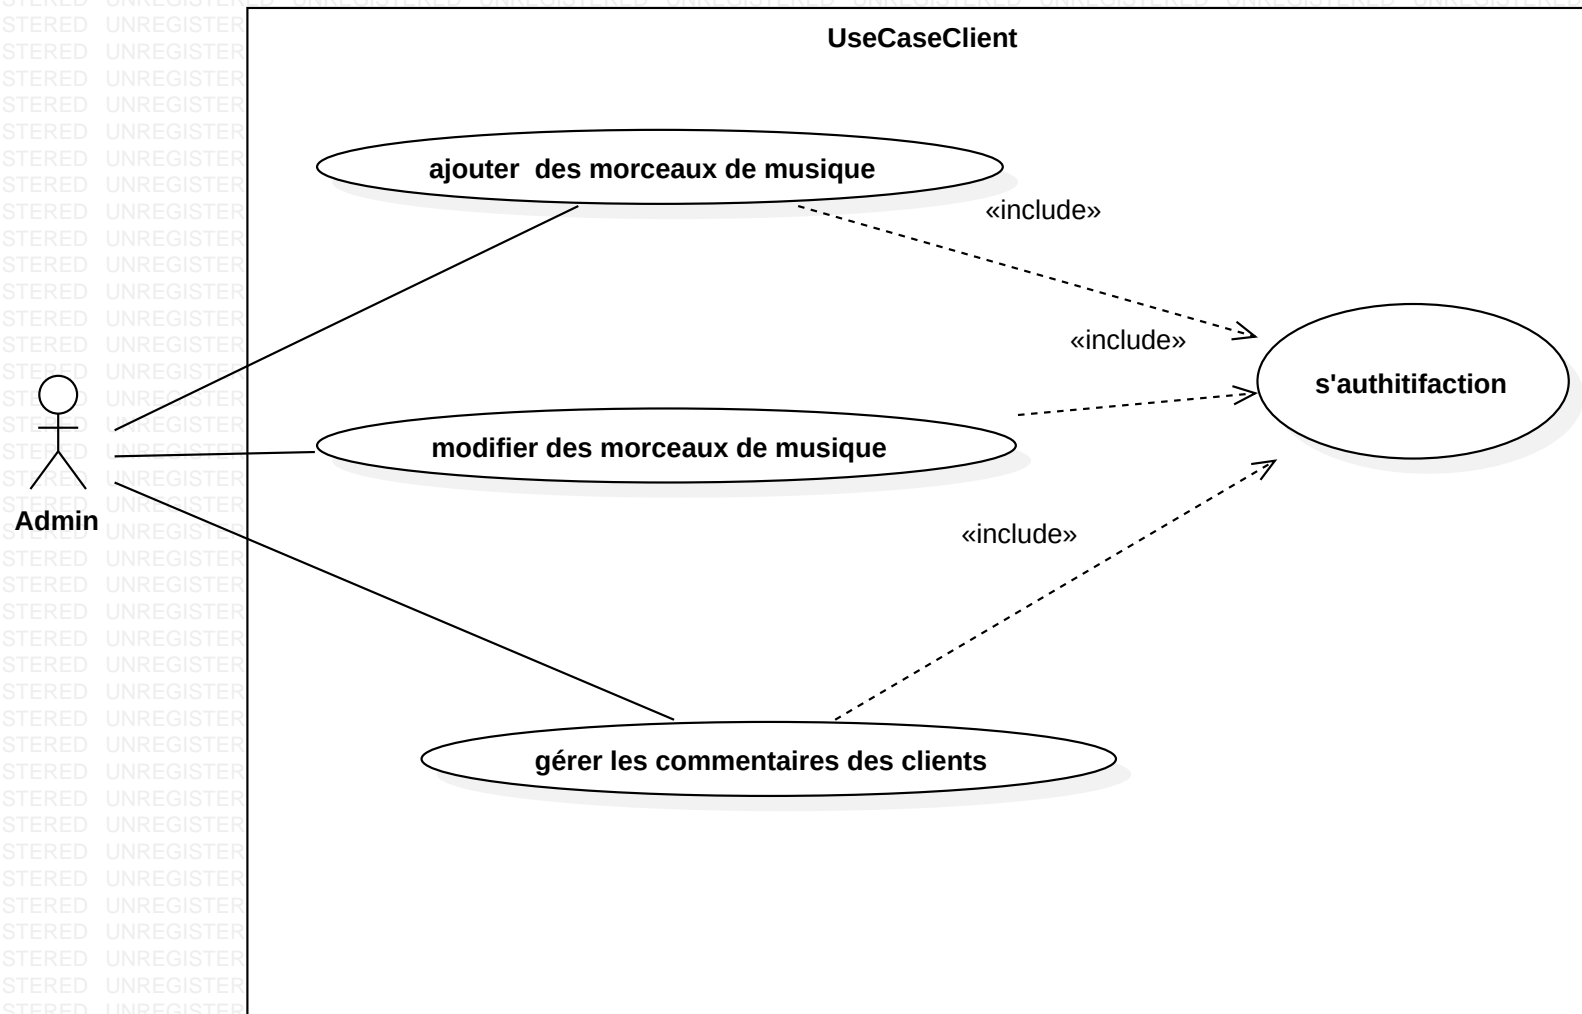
UseCaseClient

ajouter des morceaux de musique

«include»

«include»

s'authitifaction

modifier des morceaux de musique

Admin

«include»

gérer les commentaires des clients

STERED UNREGISTER STERED UNREGISTER STERED UNREGISTER STERED UNREGISTER STERED UNREGISTER STERED UNREGISTER STERED UNREGISTER STERED UNREGISTER STERED UNREGISTER STERED UNREGISTER STERED UNREGISTER STERED UNREGISTER STERED UNREGISTER STERED UNREGISTER STERED UNREGISTER STERED UNREGISTER STERED UNREGISTER STERED UNREGISTER STERED UNREGISTER STERED UNREGISTER STERED UNREGISTER STERED UNREGISTER STERED UNREGISTER STERED UNREGISTER STERED UNREGISTER STERED UNREGISTER STERED UNREGISTER STERED UNREGISTER STERED UNREGISTER STERED UNREGISTER STERED UNREGISTER STERED UNREGISTER STERED UNREGISTER STERED UNREGISTER STERED UNREGISTER STERED UNREGISTER STERED UNREGISTER